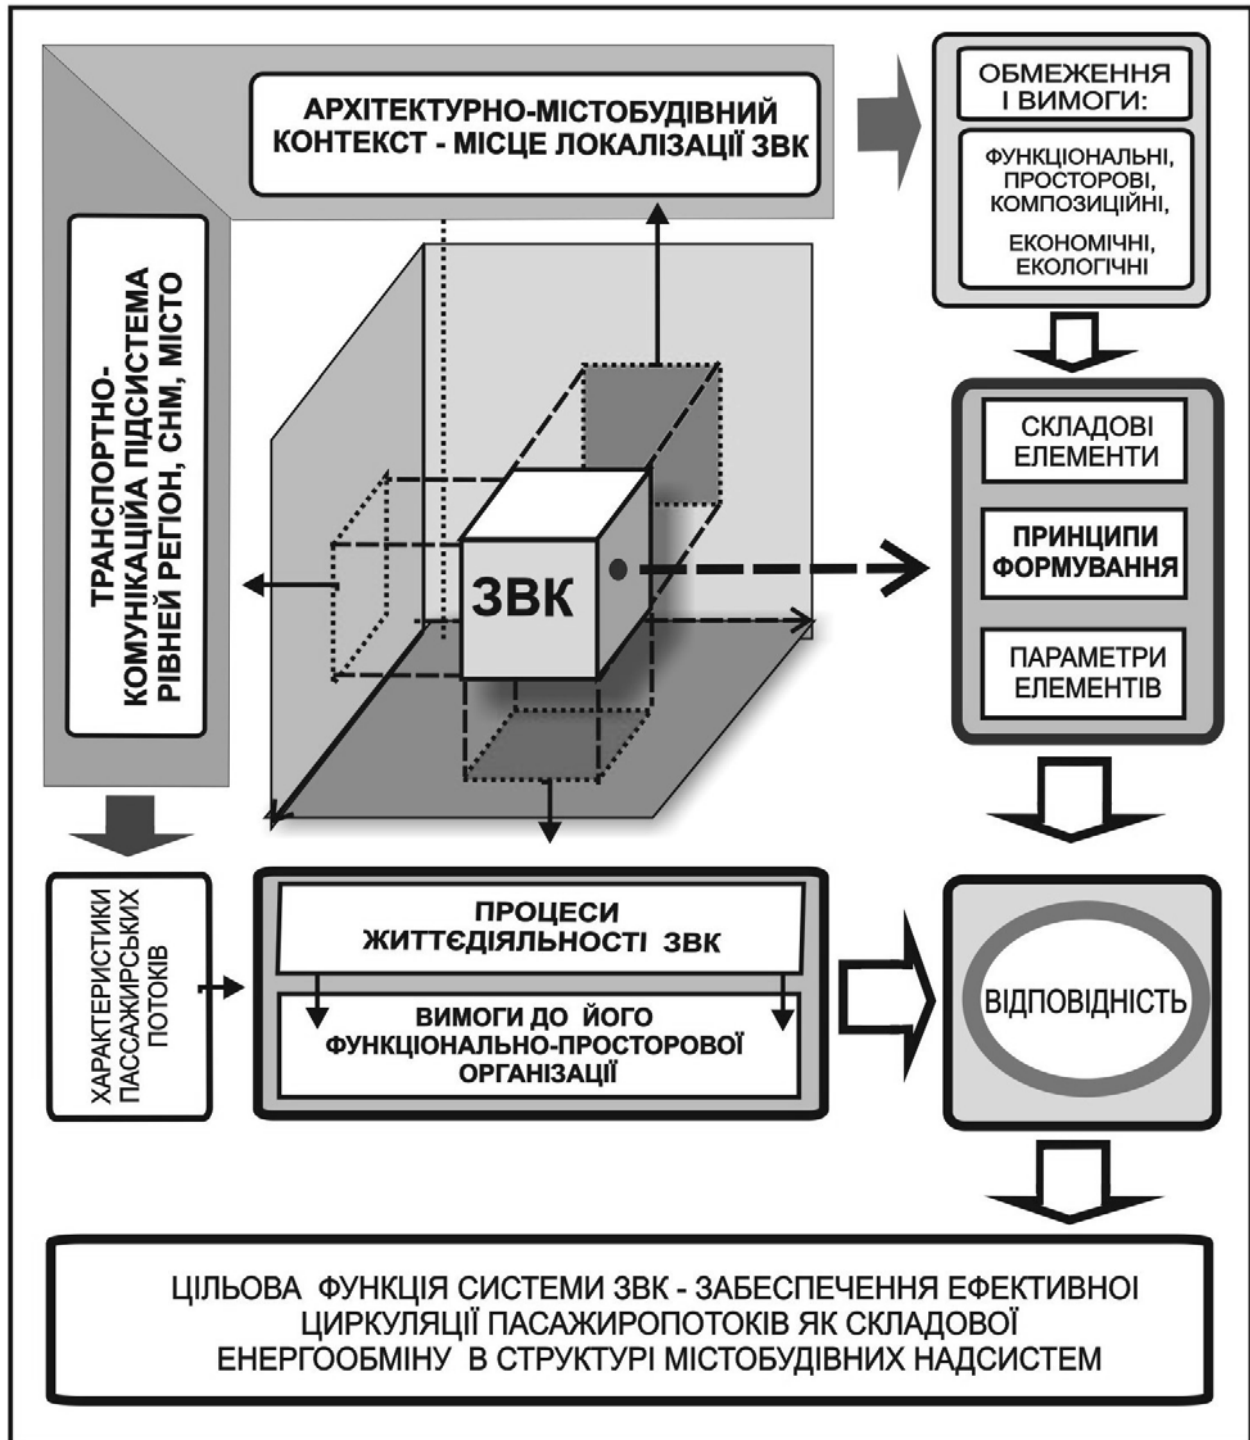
АРХІТЕКТУРНО-МІСТОБУДІВНИЙ КОНТЕКСТ - МІСЦЕ ЛОКАЛІЗАЦІЇ ЗВК

ОБМЕЖЕННЯ І ВИМОГИ:

ФУНКЦІОНАЛЬНІ, ПРОСТОРОВІ, КОМПОЗИЦІЙНІ, ЕКОНОМІЧНІ, ЕКОЛОГІЧНІ

ТРАНСПОРТНО-КОМУНІКАЦІЙА ПІДСИСТЕМА РІВНЕЙ РЕГІОН, СНМ, МІСТО

ЗВК

СКЛАДОВІ ЕЛЕМЕНТИ

ПРИНЦИПИ ФОРМУВАННЯ

ПАРАМЕТРИ ЕЛЕМЕНТІВ

ХАРАКТЕРИСТИКИ ПАССАЖИРСЬКИХ ПОТОКІВ

ПРОЦЕСИ ЖИТТЄДІЯЛЬНОСТІ ЗВК

ВИМОГИ ДО ЙОГО ФУНКЦІОНАЛЬНО-ПРОСТОРОВОЇ ОРГАНІЗАЦІЇ

ВІДПОВІДНІСТЬ

ЦІЛЬОВА ФУНКЦІЯ СИСТЕМИ ЗВК - ЗАБЕСПЕЧЕННЯ ЕФЕКТИВНОЇ ЦИРКУЛЯЦІЇ ПАСАЖИРОПОТОКІВ ЯК СКЛАДОВОЇ ЕНЕРГООБМІНУ В СТРУКТУРІ МІСТОБУДІВНИХ НАДСИСТЕМ